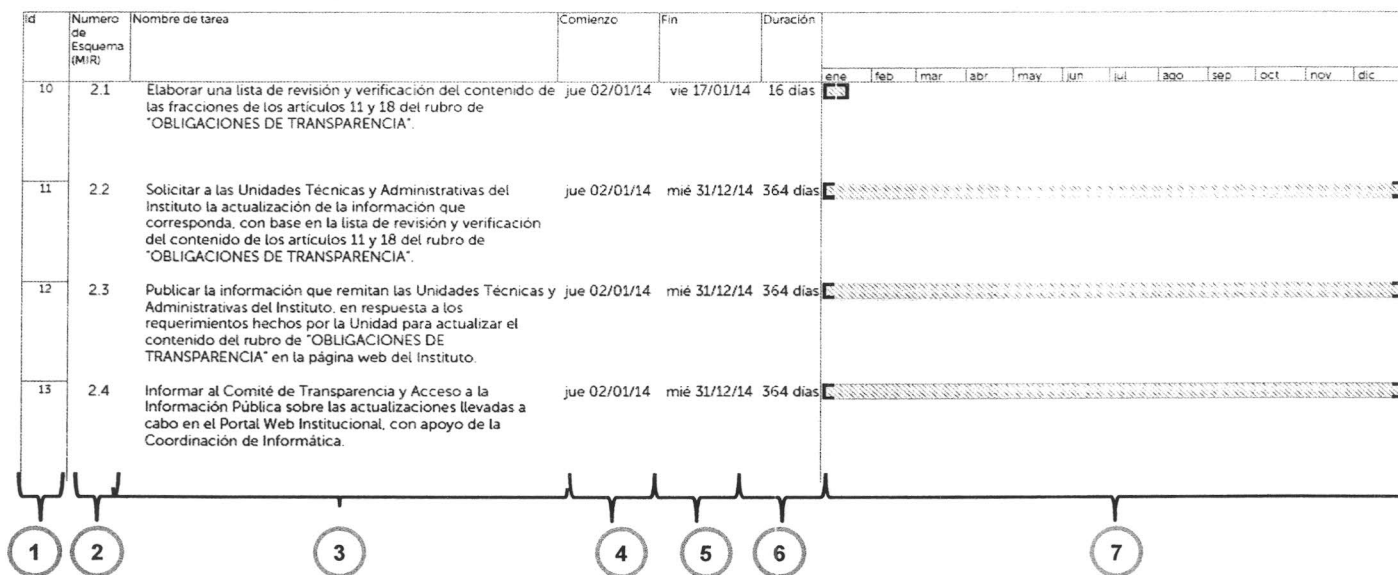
| Id | Numero de Esquema (MIR) | Nombre de tarea | Comienzo | Fin | Duración | ene | feb | mar | abr | may | jun | jul | ago | sep | oct | nov | dic |
|---|---|---|---|---|---|---|---|---|---|---|---|---|---|---|---|---|---|
| 10 | 2.1 | Elaborar una lista de revisión y verificación del contenido de las fracciones de los artículos 11 y 18 del rubro de "OBLIGACIONES DE TRANSPARENCIA". | jue 02/01/14 | vie 17/01/14 | 16 días | | | | | | | | | | | | |
| 11 | 2.2 | Solicitar a las Unidades Técnicas y Administrativas del Instituto la actualización de la información que corresponda, con base en la lista de revisión y verificación del contenido de los artículos 11 y 18 del rubro de "OBLIGACIONES DE TRANSPARENCIA". | jue 02/01/14 | mié 31/12/14 | 364 días | | | | | | | | | | | | |
| 12 | 2.3 | Publicar la información que remitan las Unidades Técnicas y Administrativas del Instituto, en respuesta a los requerimientos hechos por la Unidad para actualizar el contenido del rubro de "OBLIGACIONES DE TRANSPARENCIA" en la página web del Instituto. | jue 02/01/14 | mié 31/12/14 | 364 días | | | | | | | | | | | | |
| 13 | 2.4 | Informar al Comité de Transparencia y Acceso a la Información Pública sobre las actualizaciones llevadas a cabo en el Portal Web Institucional, con apoyo de la Coordinación de Informática. | jue 02/01/14 | mié 31/12/14 | 364 días | | | | | | | | | | | | |

1 2 3 4 5 6 7